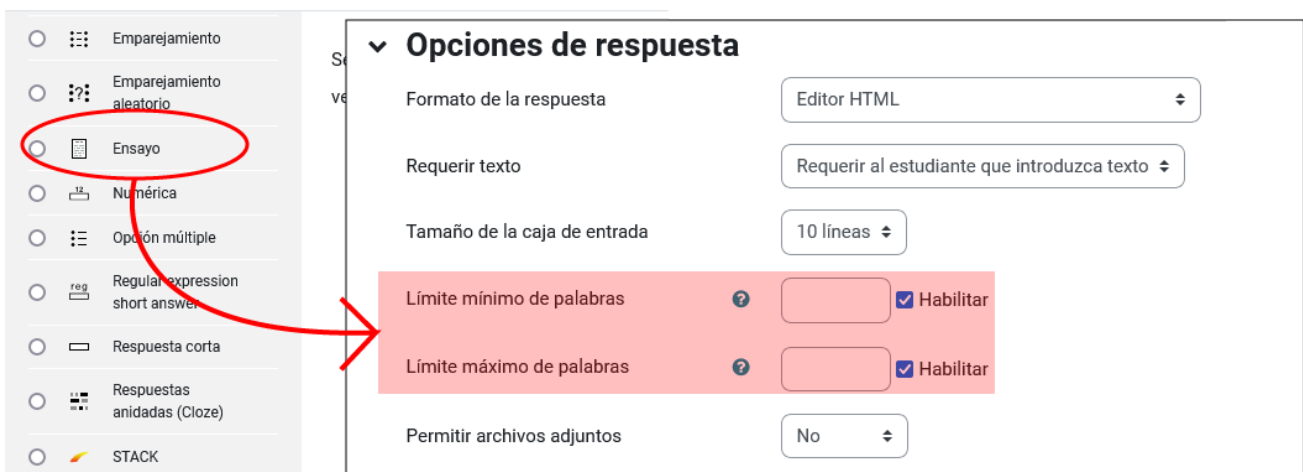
Emparejamiento

Emparejamiento aleatorio

Ensayo

Numérica

Opción múltiple

Regular expression short answer

Respuesta corta

Respuestas anidadas (Cloze)

STACK

Se

ve

Opciones de respuesta

Formato de la respuesta | Editor HTML

Requerir texto | Requerir al estudiante que introduzca texto

Tamaño de la caja de entrada | 10 líneas

Límite mínimo de palabras | Habilitar

Límite máximo de palabras | Habilitar

Permitir archivos adjuntos | No